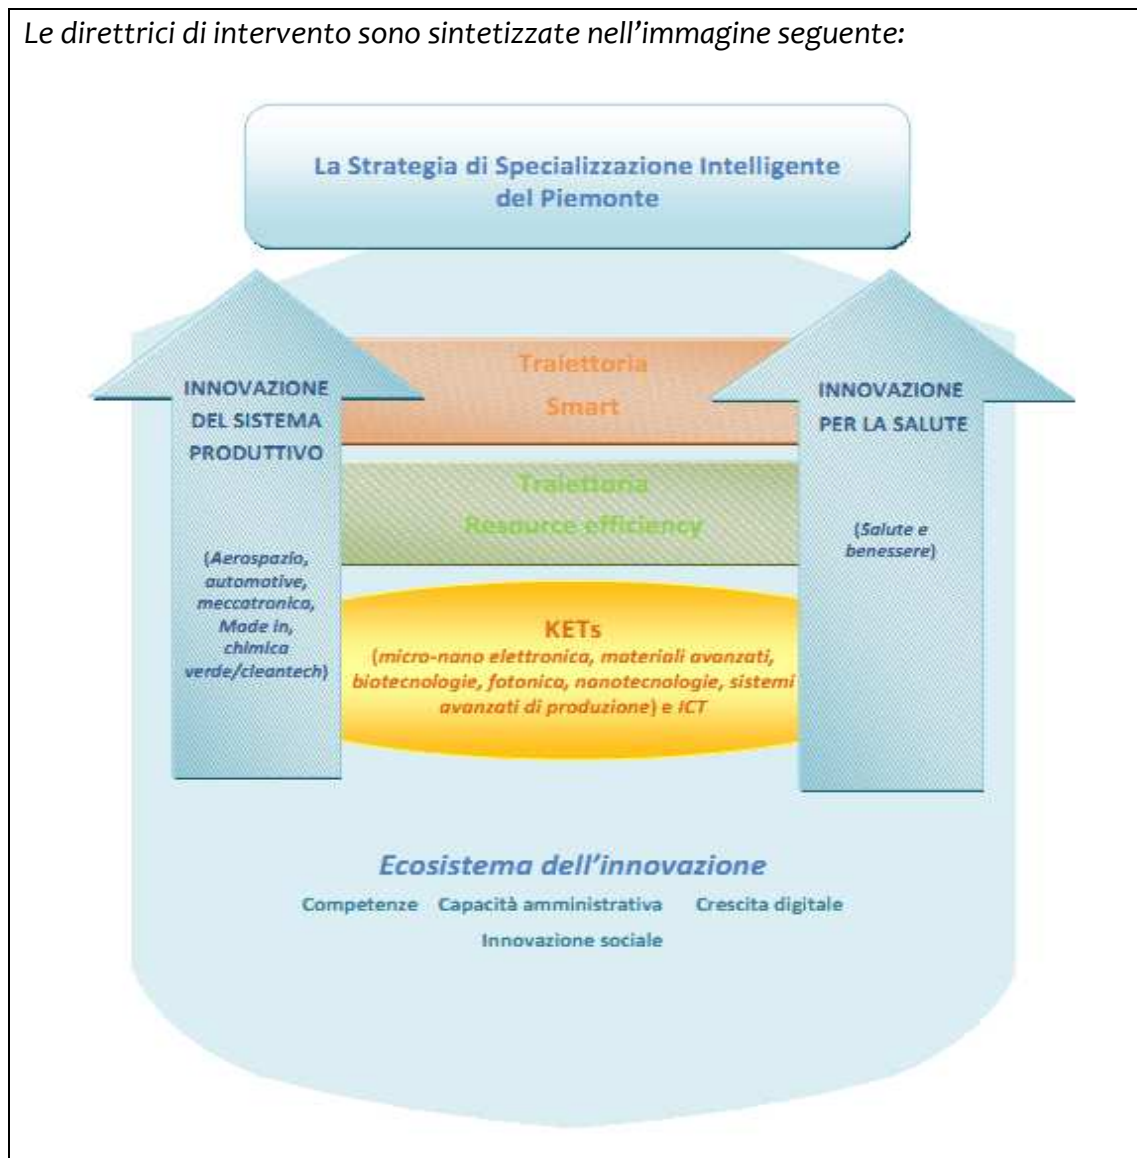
Le direttrici di intervento sono sintetizzate nell'immagine seguente:

La Strategia di Specializzazione Intelligente del Piemonte

INNOVAZIONE DEL SISTEMA PRODUTTIVO

(Aerospazio, automotive, meccatronica, Made in, chimica verde/cleantech)

Traiettoria Smart

Traiettoria Resource efficiency

KETs (micro-nano elettronica, materiali avanzati, biotecnologie, fotonica, nanotecnologie, sistemi avanzati di produzione) e ICT

INNOVAZIONE PER LA SALUTE

(Salute e benessere)

Ecosistema dell'innovazione

Competenze Capacità amministrativa Crescita digitale

Innovazione sociale